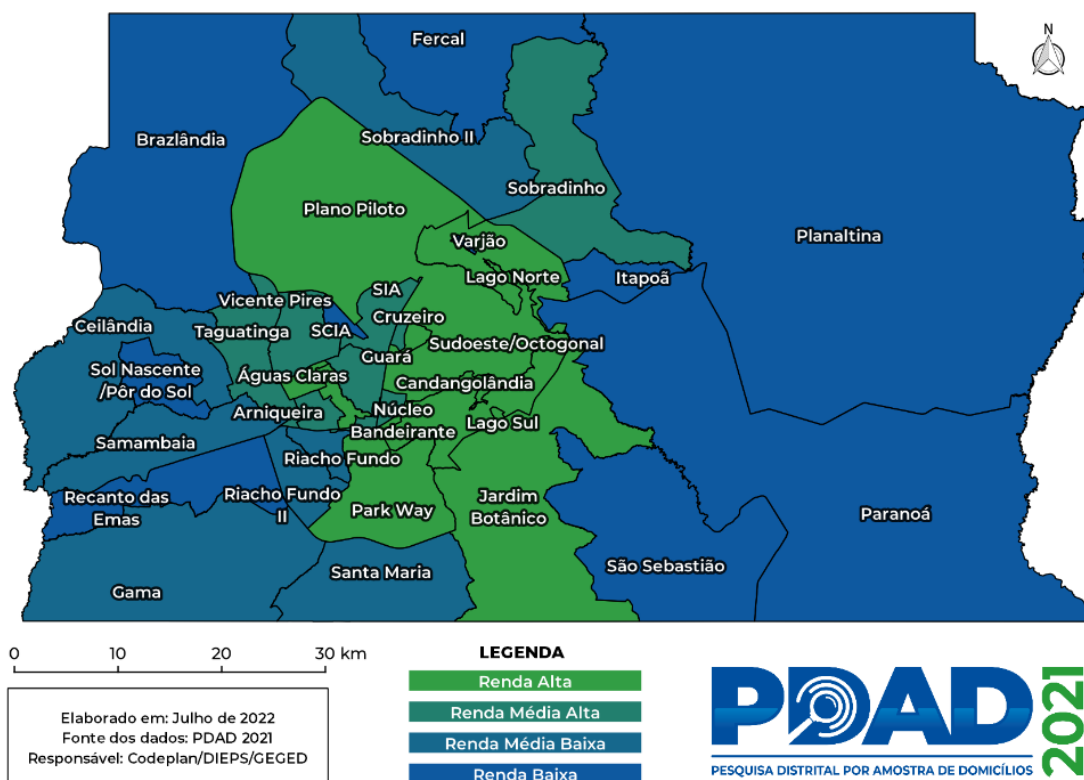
N

Fercal

Brazlândia

Sobradinho II

Sobradinho

Plano Piloto

Varjão

Planaltina

Lago Norte

Itapoã

SIA

Vicente Pires

Ceilândia

Taguatinga

SCIA

Cruzeiro

Sudoeste/Octogonal

Guará

Sol Nascente /Pôr do Sol

Águas Claras

Candangolândia

Arniqueira

Núcleo Bandeirante

Lago Sul

Samambaia

Riacho Fundo

Recanto das Emas

Riacho Fundo II

Jardim Botânico

Park Way

Paranoá

São Sebastião

Santa Maria

Gama

0 10 20 30 km

Elaborado em: Julho de 2022
Fonte dos dados: PDAD 2021
Responsável: Codeplan/DIEPS/GEGED

LEGENDA

Renda Alta

Renda Média Alta

Renda Média Baixa

Renda Baixa

PDAD 2021

PESQUISA DISTRITAL POR AMOSTRA DE DOMICÍLIOS